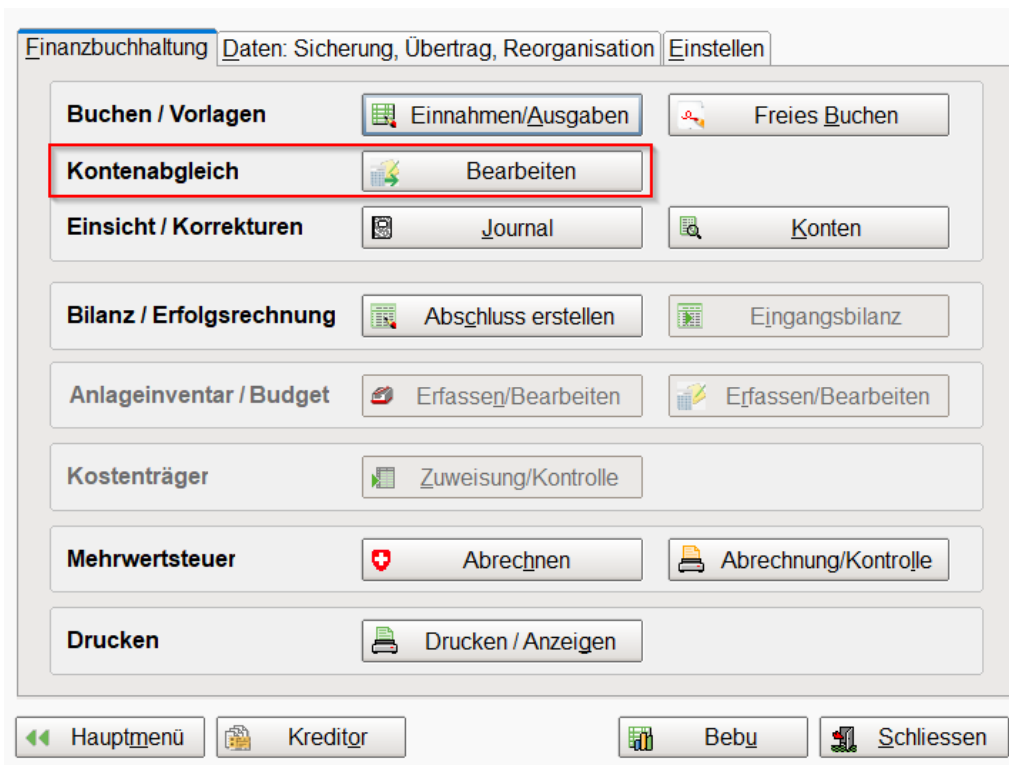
Finanzbuchhaltung | Daten: Sicherung, Übertrag, Reorganisation | Einstellen

Buchen / Vorlagen
Einnahmen/Ausgaben
Freies Buchen

Kontenabgleich
Bearbeiten

Einsicht / Korrekturen
Journal
Konten

Bilanz / Erfolgsrechnung
Abschluss erstellen
Eingangsbilanz

Anlageinventar / Budget
Erfassen/Bearbeiten
Erfassen/Bearbeiten

Kostenträger
Zuweisung/Kontrolle

Mehrwertsteuer
Abrechnen
Abrechnung/Kontrolle

Drucken
Drucken / Anzeigen

Hauptmenü
Kreditor
Bebu
Schliessen